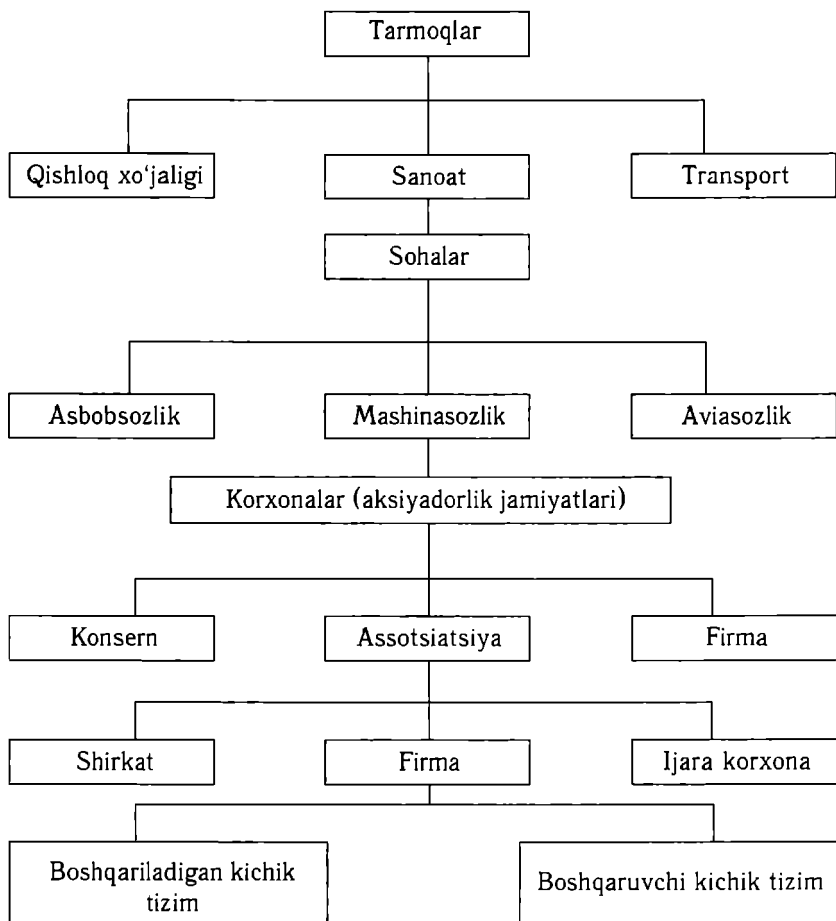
Tarmoqlar

Qishloq xo'jaligi

Sanoat

Transport

Sohalar

Asbobsozlik

Mashinasozlik

Aviasozlik

Korxonalar (aksiyadorlik jamiyatlari)

Konsern

Assotsiatsiya

Firma

Shirkat

Firma

Ijara korxona

Boshqariladigan kichik tizim

Boshqaruvchi kichik tizim